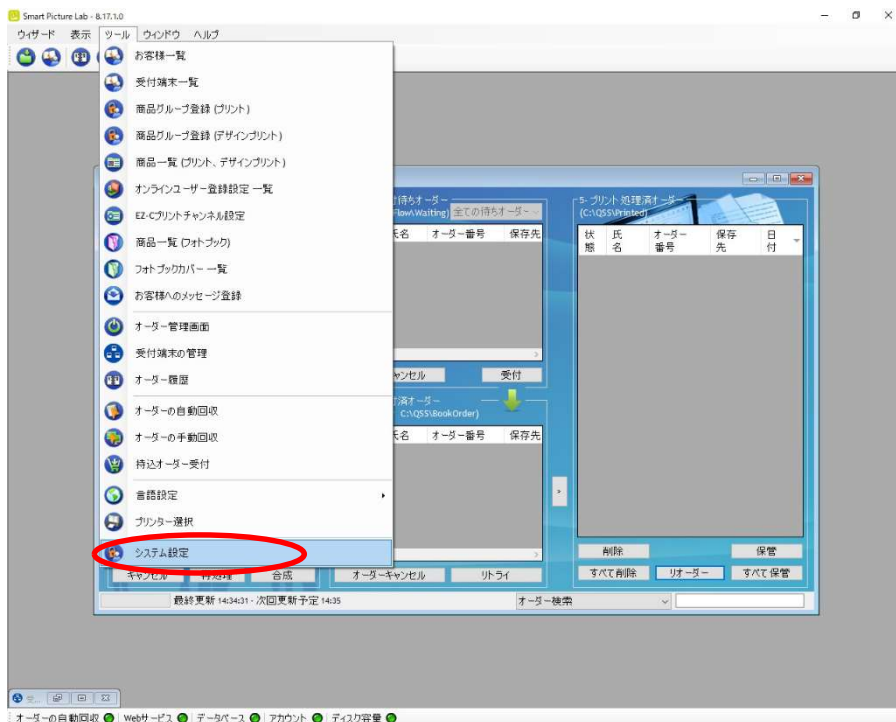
Smart Picture Lab - 8.17.1.0

ウィザード 表示 ツール ウィンドウ ヘルプ

お客様一覧
受付端末一覧
商品グループ登録 (プリント)
商品グループ登録 (デザインプリント)
商品一覧 (プリント、デザインプリント)
オンラインユーザー登録設定 一覧
EZ-Cプリントチャンネル設定
商品一覧 (フォトブック)
フォトブックカバー 一覧
お客様へのメッセージ登録
オーダー管理画面
受付端末の管理
オーダー履歴
オーダーの自動回収
オーダーの手動回収
持込オーダー受付
言語設定
プリンター選択
システム設定

待ちオーダー
Flow\Waiting) 全ての待ちオーダー
氏名 オーダー番号 保存先
ャンセル 受付
済オーダー
C:\QSS\BookOrder)
氏名 オーダー番号 保存先
キャンセル 再処理 合成 オーダーキャンセル リトライ

5- プリント 処理済オーダー
(C:\QSS\Printed)
状態 氏名 オーダー番号 保存先 日付
削除 保管
すべて削除 リオーダー すべて保管

最終更新 14:34:31 - 次回更新予定 14:35
オーダー検索

オーダーの自動回収 Webサービス データベース アカウント ディスク容量